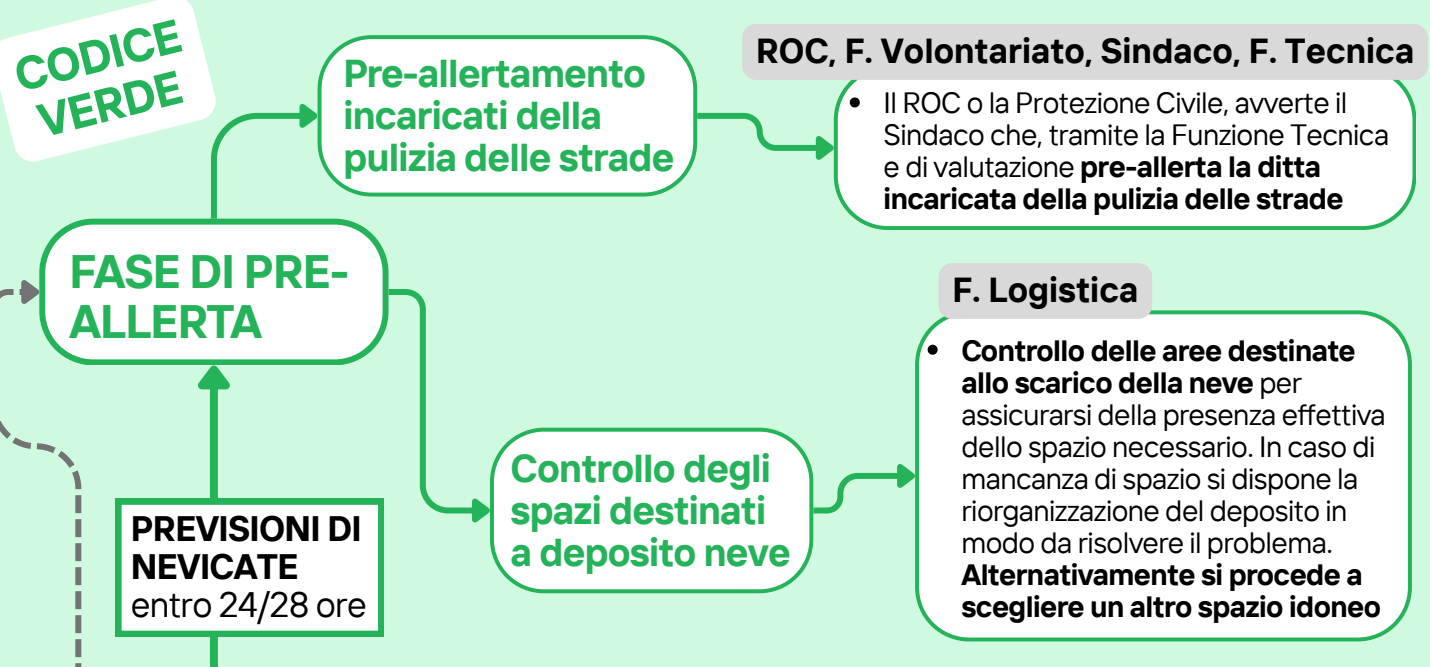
CODICE VERDE

Pre-allertamento incaricati della pulizia delle strade

ROC, F. Volontariato, Sindaco, F. Tecnica

• Il ROC o la Protezione Civile, avverte il Sindaco che, tramite la Funzione Tecnica e di valutazione **pre-allerta la ditta incaricata della pulizia delle strade**

FASE DI PRE-ALLERTA

F. Logistica

• **Controllo delle aree destinate allo scarico della neve** per assicurarsi della presenza effettiva dello spazio necessario. In caso di mancanza di spazio si dispone la riorganizzazione del deposito in modo da risolvere il problema. **Alternativamente si procede a scegliere un altro spazio idoneo**

Controllo degli spazi destinati a deposito neve

PREVISIONI DI NEVICATE entro 24/28 ore